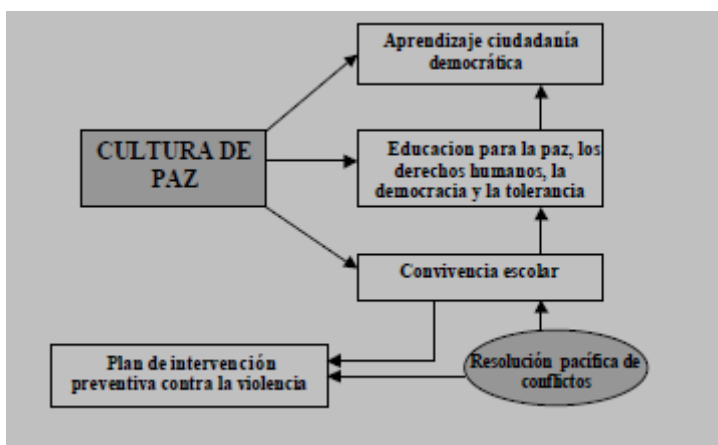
Aprendizaje ciudadanía democrática

CULTURA DE PAZ

Educacion para la paz, los derechos humanos, la democracia y la tolerancia

Convivencia escolar

Plan de intervención preventiva contra la violencia

Resolución pacífica de conflictos